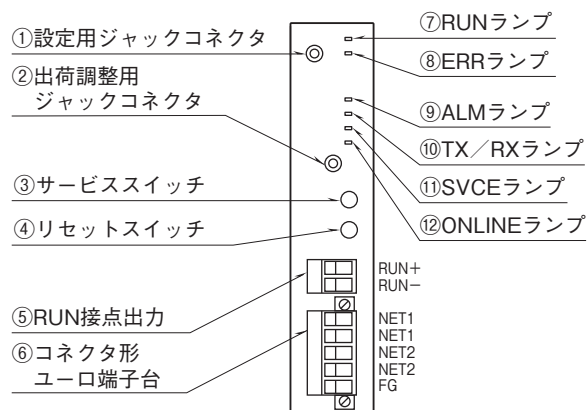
①設定用ジャックコネクタ
②出荷調整用 ジャックコネクタ
③サービススイッチ
④リセットスイッチ
⑤RUN接点出力
⑥コネクタ形 ユーロ端子台
⑦RUNランプ
⑧ERRランプ
⑨ALMランプ
⑩TX／RXランプ
⑪SVCEランプ
⑫ONLINEランプ
RUN＋
RUN－
NET1
NET1
NET2
NET2
FG